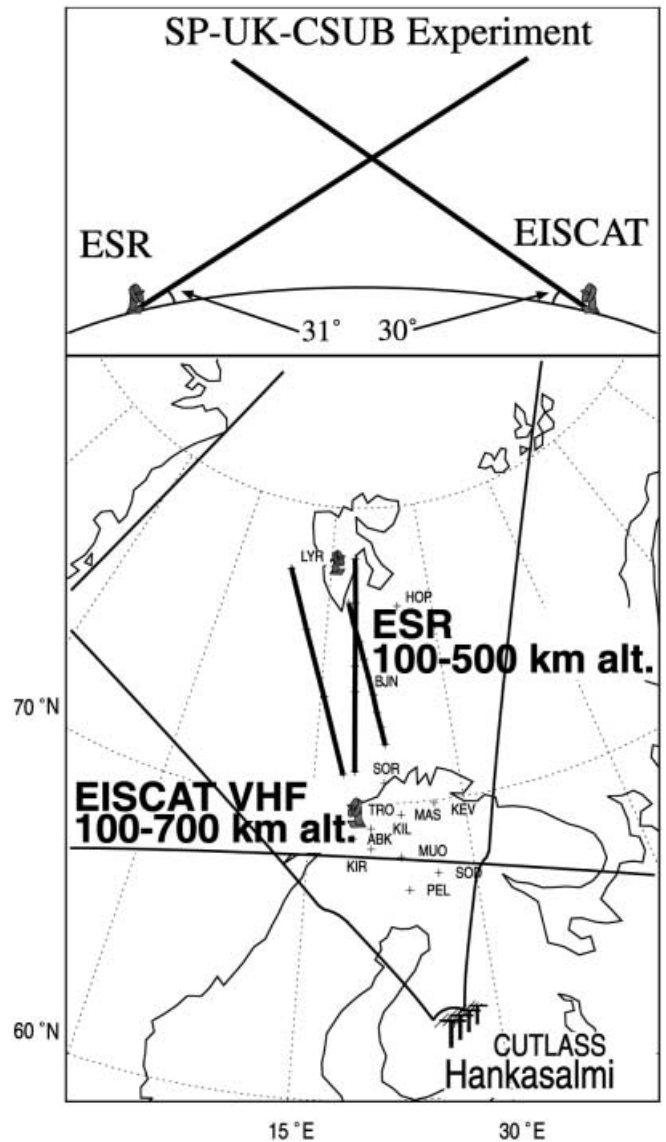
SP-UK-CSUB Experiment

ESR

EISCAT

31°

30°

LYR

HOP

ESR
100-500 km alt.

BJN

70 °N

SOR

EISCAT VHF
100-700 km alt.

TRO

MAS

KEV

KIL

ABK

MUO

KIR

SOD

PEL

60 °N

CUTLASS
Hankasalmi

15 °E

30 °E